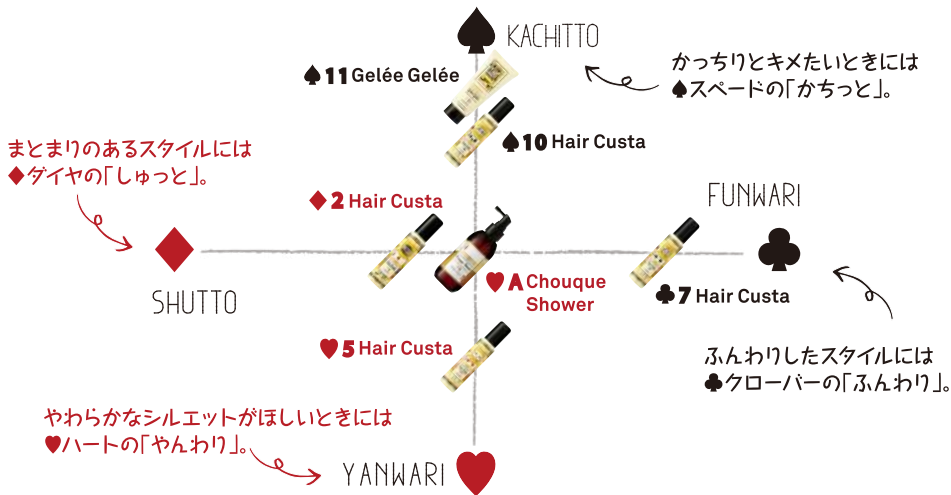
♠ KACHITTO

♠11 Gelée Gelée

かっちりとキメたいときには
♠スペードの「かちっと」。

♠10 Hair Custa

まとまりのあるスタイルには
♦ダイヤの「しゅっと」。

♦2 Hair Custa

FUNWARI

♣

♦

SHUTTO

♥A Chouque Shower

♣7 Hair Custa

♥5 Hair Custa

ふんわりしたスタイルには
♣クローバーの「ふんわり」。

やわらかなシルエットがほしいときには
♥ハートの「やんわり」。

YANWARI ♥